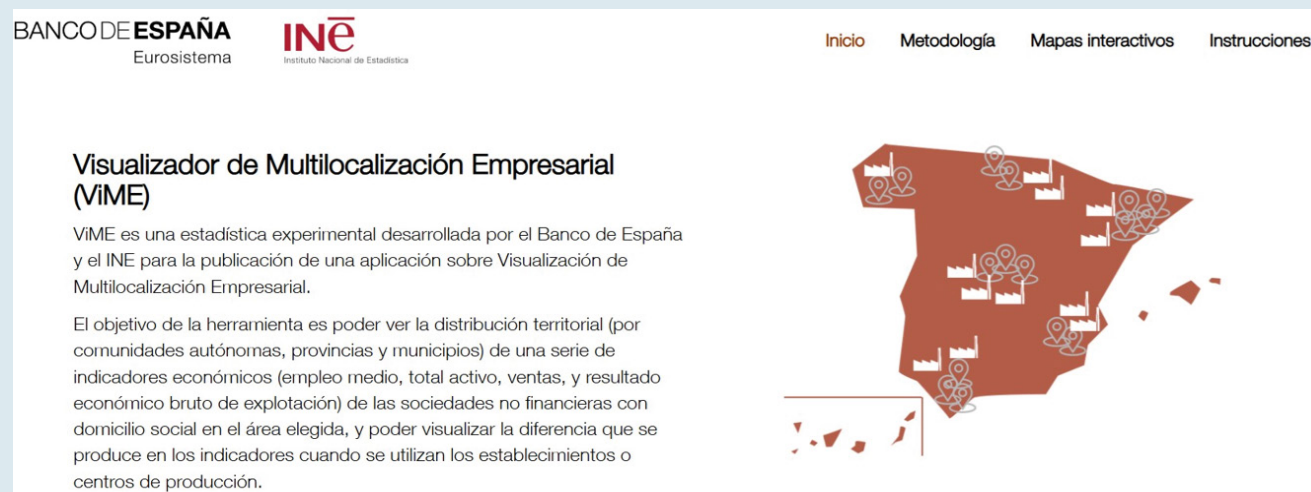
BANCO DE ESPAÑA
Eurosistema

INE
Instituto Nacional de Estadística

Inicio Metodología Mapas interactivos Instrucciones

Visualizador de Multilocalización Empresarial (ViME)

ViME es una estadística experimental desarrollada por el Banco de España y el INE para la publicación de una aplicación sobre Visualización de Multilocalización Empresarial.

El objetivo de la herramienta es poder ver la distribución territorial (por comunidades autónomas, provincias y municipios) de una serie de indicadores económicos (empleo medio, total activo, ventas, y resultado económico bruto de explotación) de las sociedades no financieras con domicilio social en el área elegida, y poder visualizar la diferencia que se produce en los indicadores cuando se utilizan los establecimientos o centros de producción.